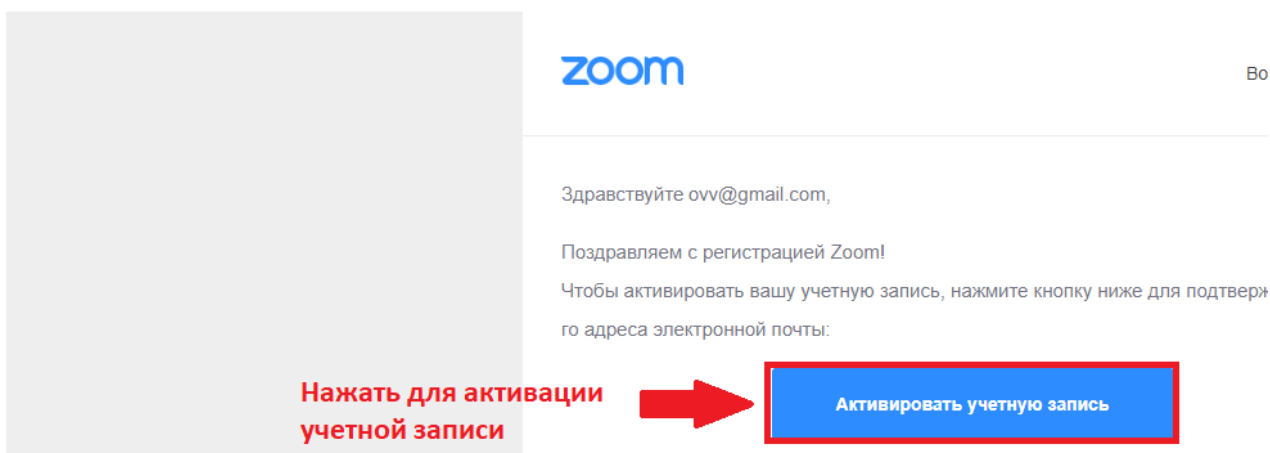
zoom

Во

Здравствуйте ovv@gmail.com,

Поздравляем с регистрацией Zoom!

Чтобы активировать вашу учетную запись, нажмите кнопку ниже для подтверж го адреса электронной почты:

Нажать для активации учетной записи

Активировать учетную запись